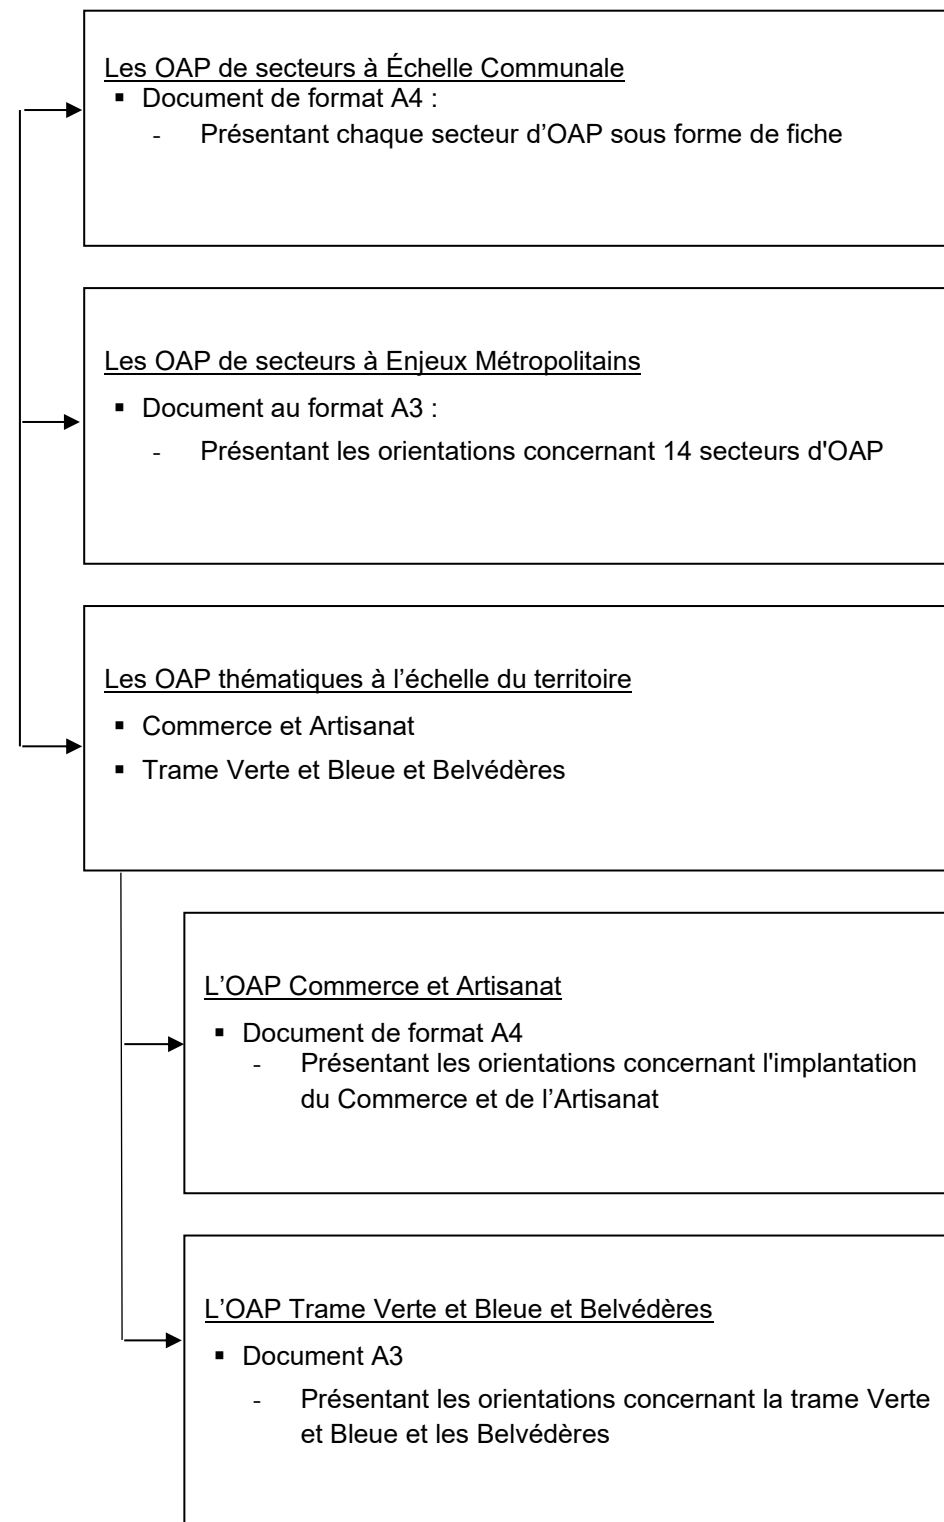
Les OAP de secteurs à Échelle Communale
- Document de format A4 :
  - Présentant chaque secteur d’OAP sous forme de fiche

Les OAP de secteurs à Enjeux Métropolitains
- Document au format A3 :
  - Présentant les orientations concernant 14 secteurs d'OAP

Les OAP thématiques à l’échelle du territoire
- Commerce et Artisanat
- Trame Verte et Bleue et Belvédères

L’OAP Commerce et Artisanat
- Document de format A4
  - Présentant les orientations concernant l'implantation du Commerce et de l’Artisanat

L’OAP Trame Verte et Bleue et Belvédères
- Document A3
  - Présentant les orientations concernant la trame Verte et Bleue et les Belvédères